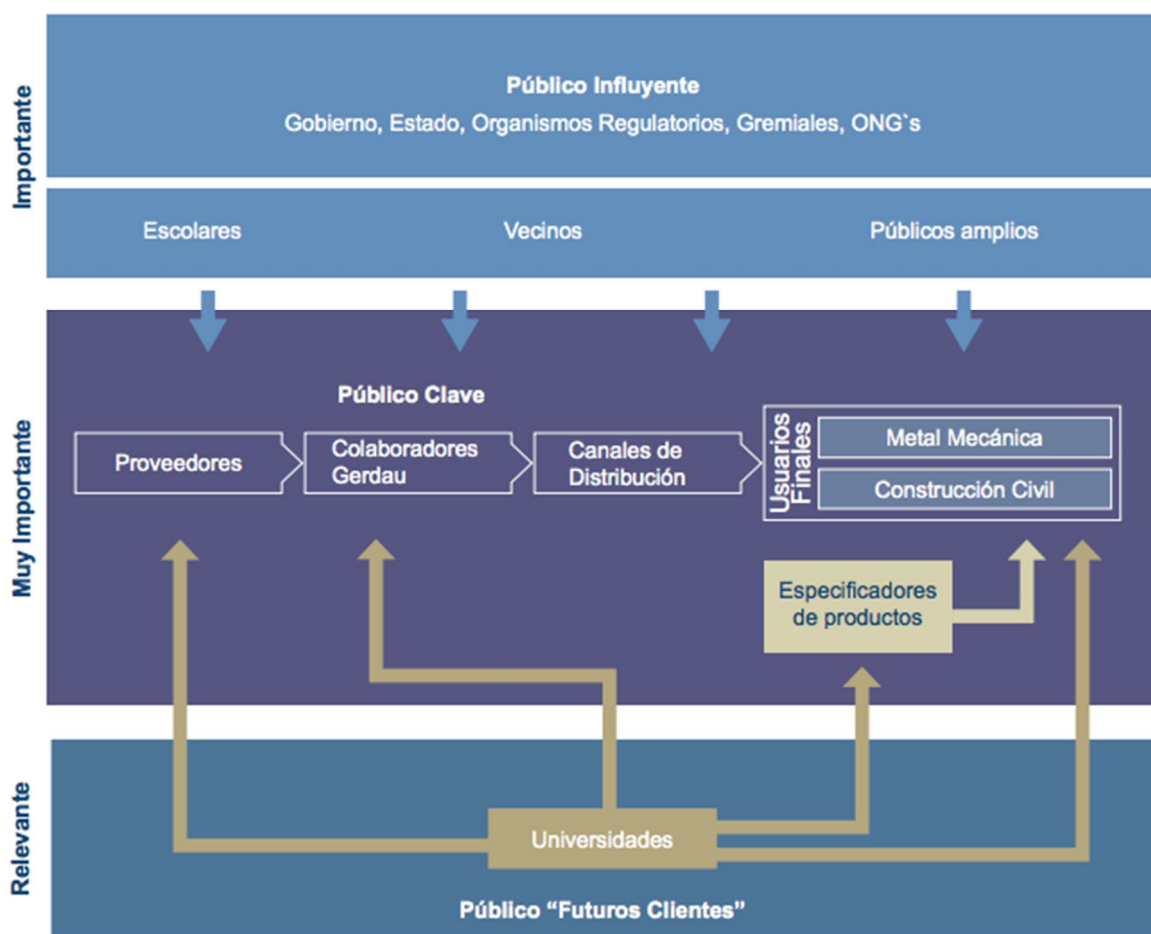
Importante

Público Influyente
Gobierno, Estado, Organismos Regulatorios, Gremiales, ONG`s

Escolares

Vecinos

Públicos amplios

Muy Importante

Público Clave

Proveedores

Colaboradores Gerdau

Canales de Distribución

Usuarios Finales

Metal Mecánica

Construcción Civil

Especificadores de productos

Relevante

Universidades

Público “Futuros Clientes”